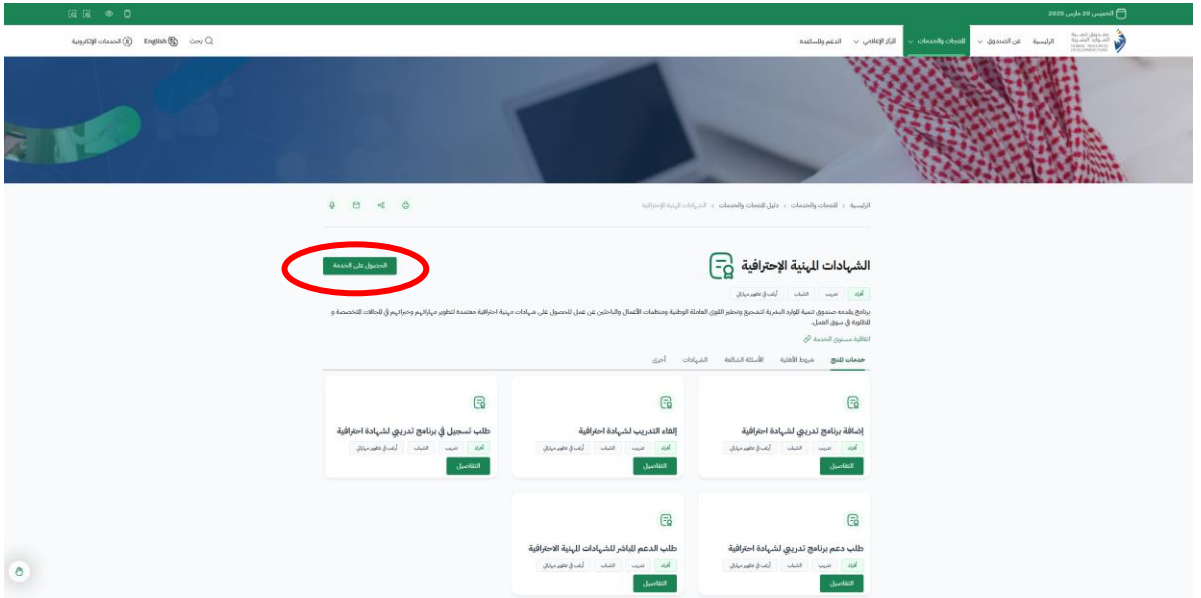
الخميس 20 مارس 2025

الرئيسية عن الصندوق المنتجات والخدمات المركز الإعلامي الدعم والمساعدة

بحث English الخدمات الإلكترونية

الرئيسية > المنتجات والخدمات > دليل المنتجات والخدمات > الشهادات المهنية الإحترافية

الشهادات المهنية الإحترافية

الحصول على الخدمة

أفراد تدريب الشباب أرغب في تطوير مهاراتي

برنامج يقدمه صندوق تنمية الموارد البشرية لتحفيز وتطوير القوى العاملة الوطنية ومنظمات الأعمال والباحثين عن عمل للحصول على شهادات مهنية احترافية معتمدة لتطوير مهاراتهم وخبراتهم في المجالات المتخصصة و المطلوبة في سوق العمل.

اتفاقية مستوى الخدمة

خدمات المنتج شروط الأهلية الأسئلة الشائعة الشهادات أخرى

إضافة برنامج تدريبي لشهادة احترافية
أفراد تدريب الشباب أرغب في تطوير مهاراتي
التفاصيل

إلغاء التدريب لشهادة احترافية
أفراد تدريب الشباب أرغب في تطوير مهاراتي
التفاصيل

طلب تسجيل في برنامج تدريبي لشهادة احترافية
أفراد تدريب الشباب أرغب في تطوير مهاراتي
التفاصيل

طلب دعم برنامج تدريبي لشهادة احترافية
أفراد تدريب الشباب أرغب في تطوير مهاراتي
التفاصيل

طلب الدعم المباشر للشهادات المهنية الاحترافية
أفراد تدريب الشباب أرغب في تطوير مهاراتي
التفاصيل